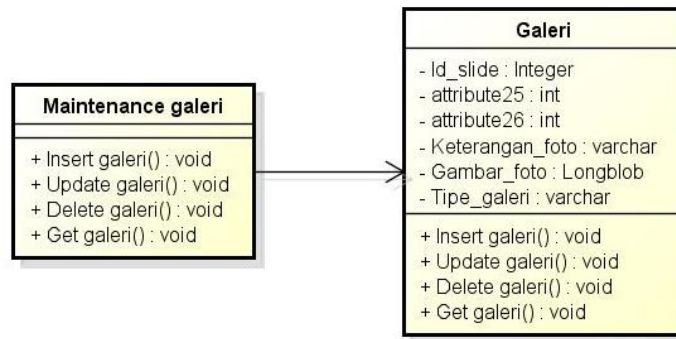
Maintenance galeri

+ Insert galeri() : void
+ Update galeri() : void
+ Delete galeri() : void
+ Get galeri() : void

Galeri

- Id_slide : Integer
- attribute25 : int
- attribute26 : int
- Keterangan_foto : varchar
- Gambar_foto : Longblob
- Tipe_galeri : varchar

+ Insert galeri() : void
+ Update galeri() : void
+ Delete galeri() : void
+ Get galeri() : void